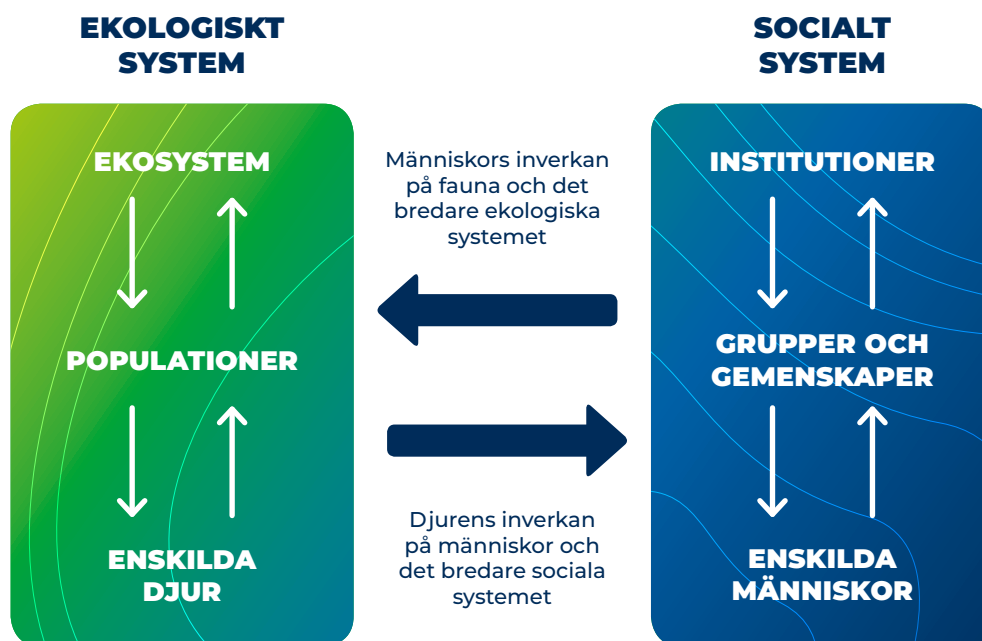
EKOLOGISKT SYSTEM

EKOSYSTEM

POPULATIONER

ENSKILDA DJUR

Människors inverkan på fauna och det bredare ekologiska systemet

Djurens inverkan på människor och det bredare sociala systemet

SOCIALT SYSTEM

INSTITUTIONER

GRUPPER OCH GEMENSKAPER

ENSKILDA MÄNNISKOR